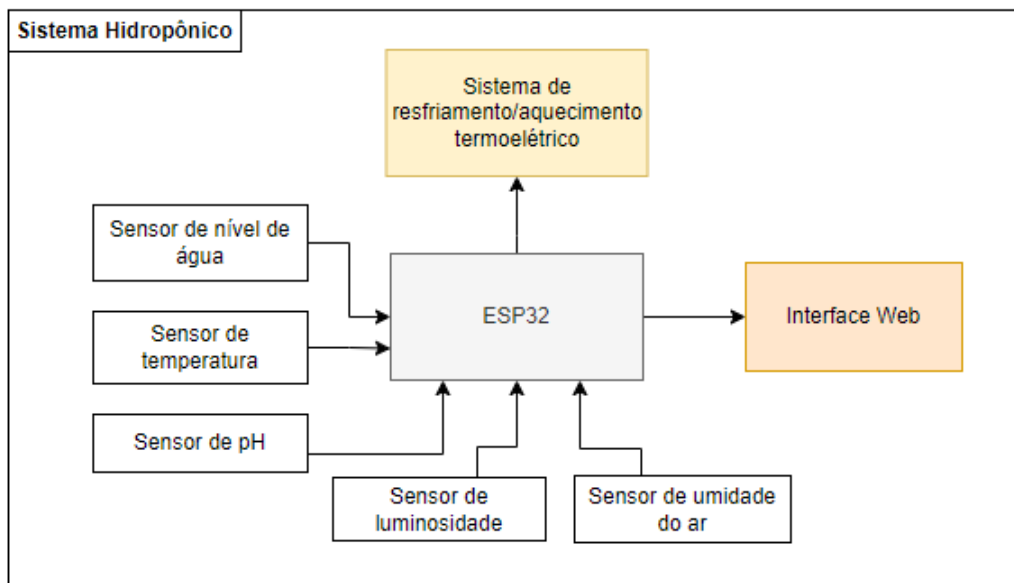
Sistema Hidropônico

Sistema de resfriamento/aquecimento termoelétrico

Sensor de nível de água

Sensor de temperatura

Sensor de pH

ESP32

Interface Web

Sensor de luminosidade

Sensor de umidade do ar